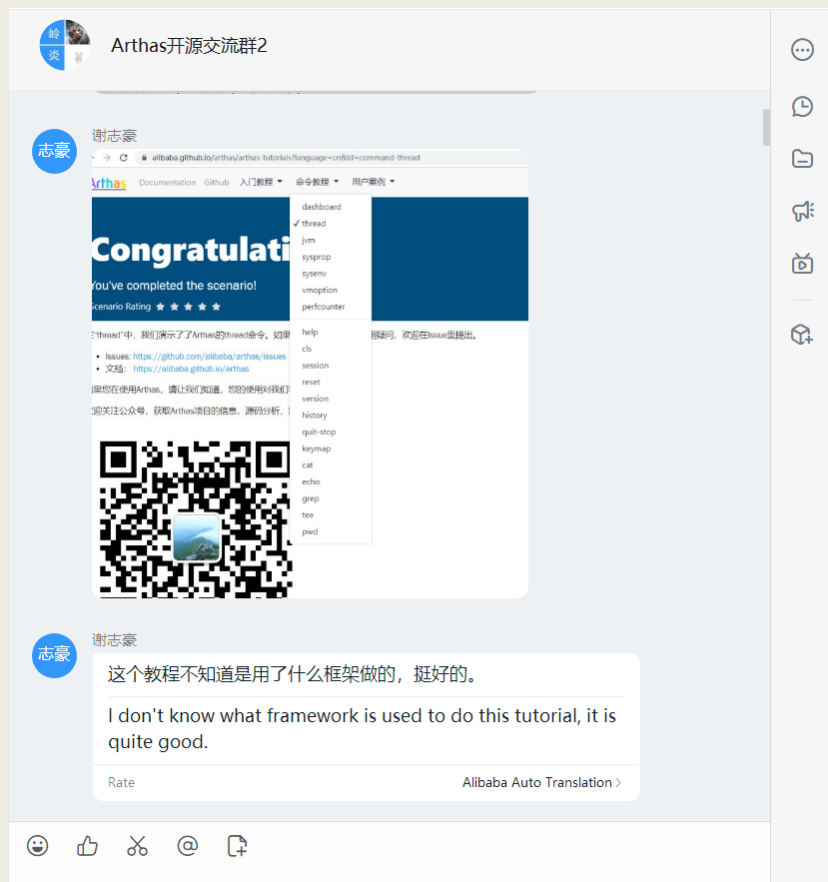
岭 炎

Arthas开源交流群2

志豪

谢志豪

alibaba.github.io/arthas/arthas-tutorials?language=cn&id=command-thread

Arthas Documentation Github 入门教程 命令教程 用户案例

Congratulati

You've completed the scenario!

Scenario Rating ★ ★ ★ ★ ★

在"thread"中，我们演示了了Arthas的thread命令。如果 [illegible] 有疑问，欢迎在issue里提出。

• Issues: https://github.com/alibaba/arthas/issues
• 文档: https://alibaba.github.io/arthas

如果您在使用Arthas，请让我们知道，您的使用对我们 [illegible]

欢迎关注公众号，获取Arthas项目的信息，源码分析，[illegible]

dashboard
✓ thread
jvm
sysprop
sysenv
vmoption
perfcounter
help
cls
session
reset
version
history
quit-stop
keymap
cat
echo
grep
tee
pwd

志豪

谢志豪

这个教程不知道是用了什么框架做的，挺好的。

I don't know what framework is used to do this tutorial, it is quite good.

Rate

Alibaba Auto Translation ›